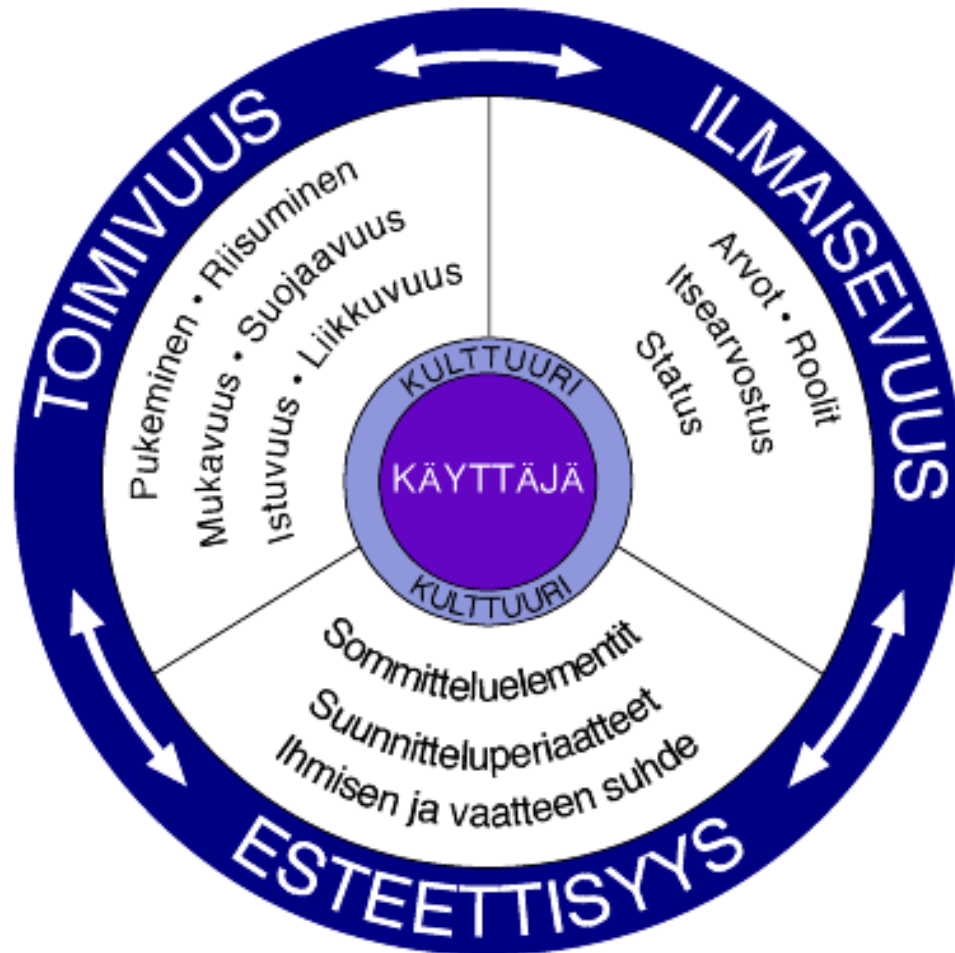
TOIMIVUUS

ILMAISEVUUS

Pukeminen • Riisuminen
Mukavuus • Suojaavuus
Istuvuus • Liikkuvuus

Arvot • Roolit
Itsearvostus
Status

KULTTUURI
KÄYTTÄJÄ
KULTTUURI

Sommitteluelementit
Suunnitteluperiaatteet
Ihmisen ja vaatteen suhde

ESTEETTISYYS